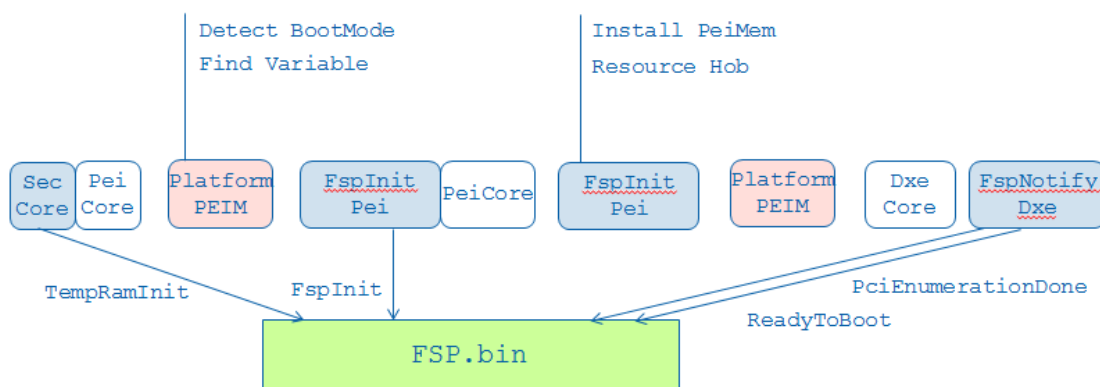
Detect BootMode
Find Variable

Install PeiMem
Resource Hob

Sec Core

Pei Core

Platform PEIM

FspInit Pei

PeiCore

FspInit Pei

Platform PEIM

Dxe Core

FspNotify Dxe

TempRamInit

FspInit

PciEnumerationDone

ReadyToBoot

FSP.bin